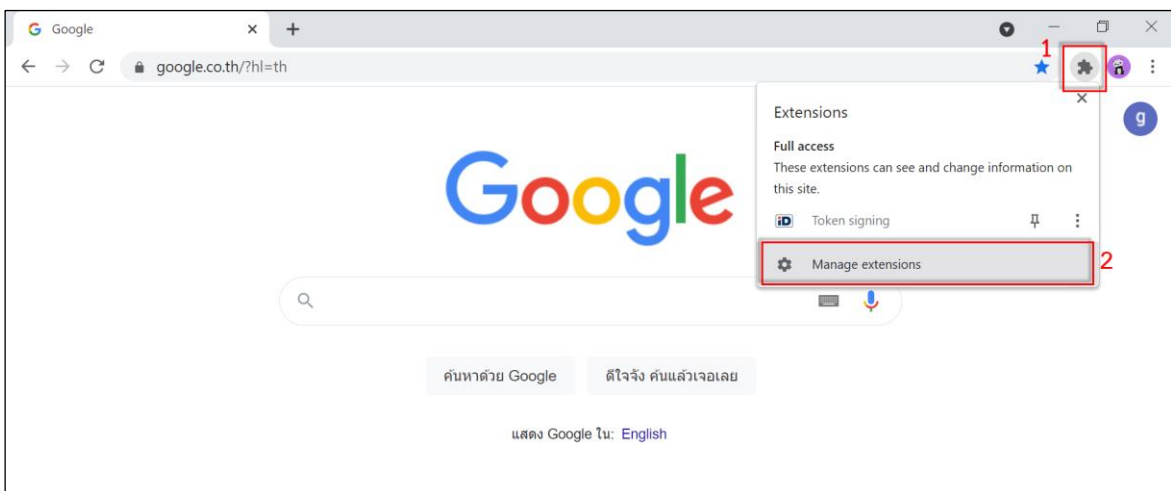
Google
google.co.th/?hl=th
1
Extensions
Full access
These extensions can see and change information on this site.
iD Token signing
Manage extensions
2
g
Google
ค้นหาด้วย Google
ดีใจจัง ค้นแล้วเจอเลย
แสดง Google ใน: English